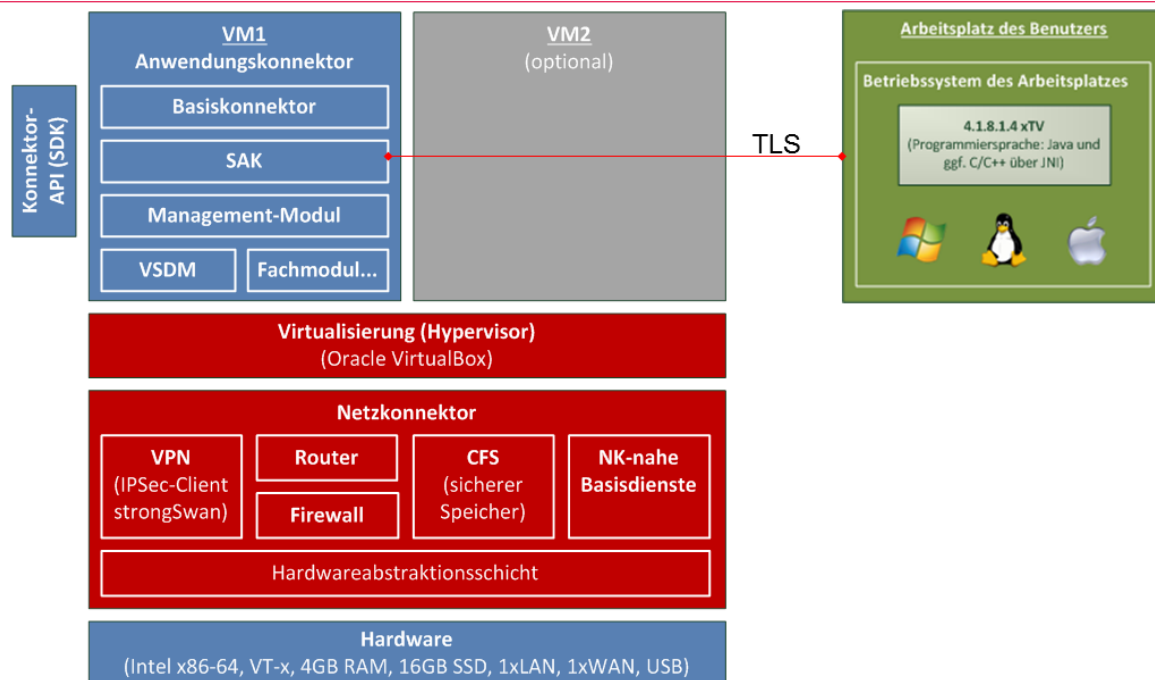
Konnektor-API (SDK)

VM1
Anwendungskonnektor

Basiskonnektor

SAK

Management-Modul

VSDM

Fachmodul...

VM2
(optional)

TLS

Arbeitsplatz des Benutzers

Betriebssystem des Arbeitsplatzes

4.1.8.1.4 xTV
(Programmiersprache: Java und ggf. C/C++ über JNI)

Virtualisierung (Hypervisor)
(Oracle VirtualBox)

Netzkonnektor

VPN
(IPSec-Client strongSwan)

Router

Firewall

CFS
(sicherer Speicher)

NK-nahe Basisdienste

Hardwareabstraktionsschicht

Hardware
(Intel x86-64, VT-x, 4GB RAM, 16GB SSD, 1xLAN, 1xWAN, USB)